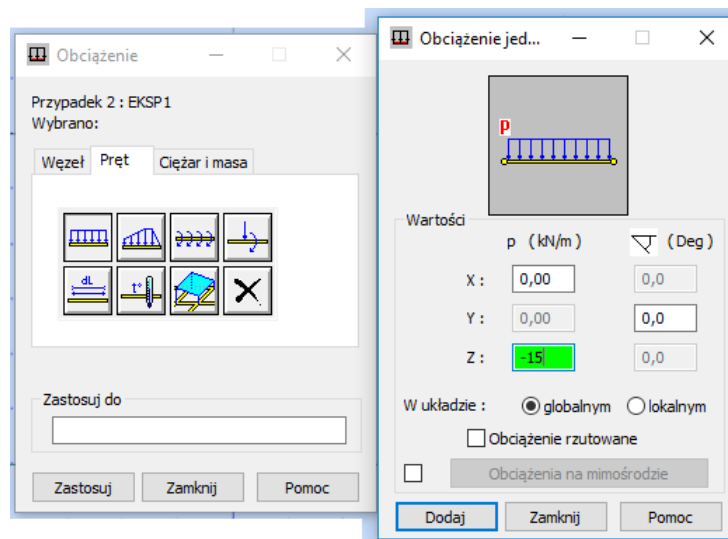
Obciążenie

Przypadek 2 : EKSP1
Wybrano:

Węzeł
Pręt
Ciężar i masa

dL
t°

Zastosuj do

Zastosuj
Zamknij
Pomoc

Obciążenie jed...

p

Wartości

p (kN/m)
(Deg)

X :
0,00
0,0

Y :
0,00
0,0

Z :
-15
0,0

W układzie :
globalnym
lokalnym

Obciążenie rzutowane

Obciążenia na mimośrodzie

Dodaj
Zamknij
Pomoc